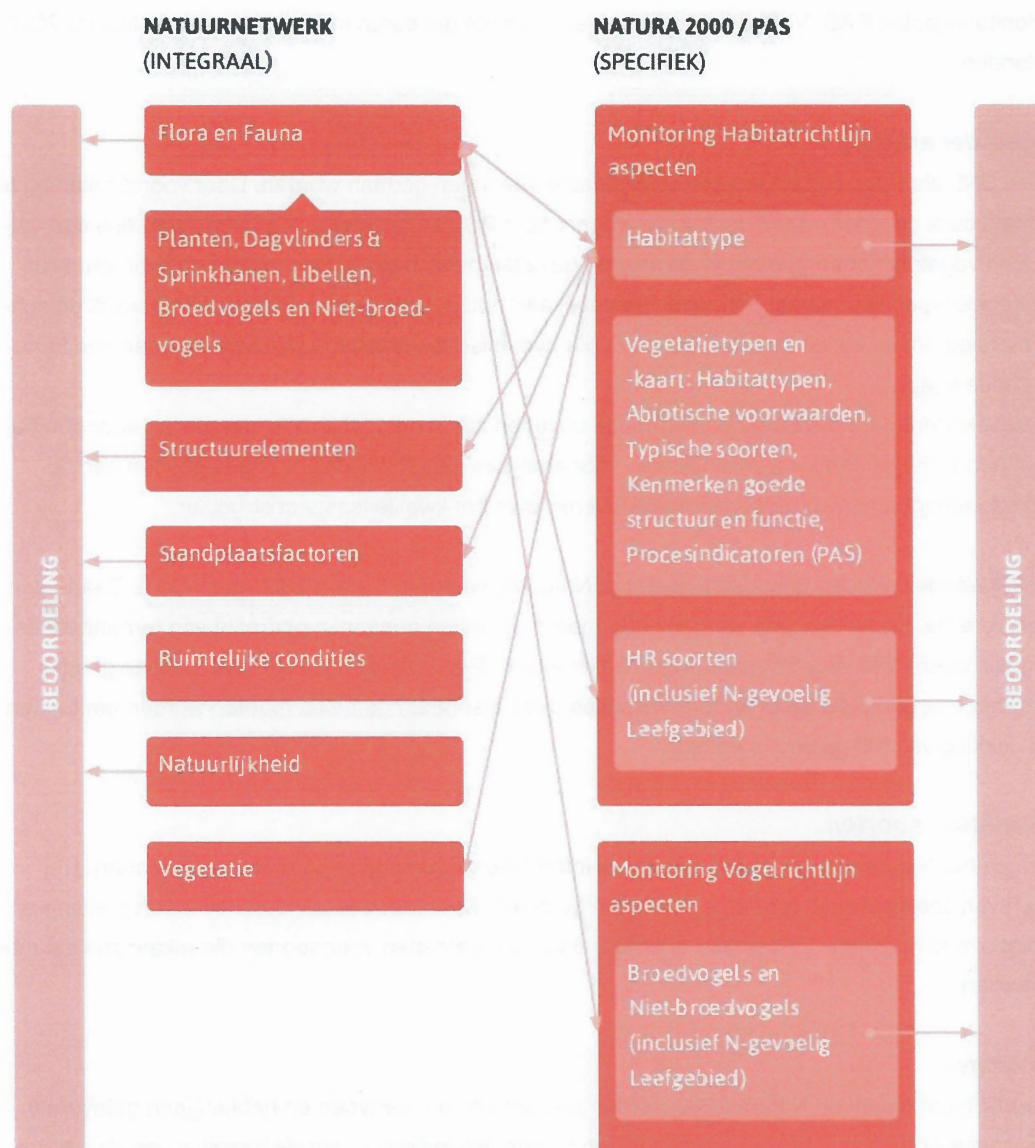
NATUURNETWERK
(INTEGRAAL)

NATURA 2000 / PAS
(SPECIFIEK)

BEOORDELING

Flora en Fauna

Planten, Dagvlinders & Sprinkhanen, Libellen, Broedvogels en Niet-broedvogels

Structuurelementen

Standplaatsfactoren

Ruimtelijke condities

Natuurlijkheid

Vegetatie

Monitoring Habitatrichtlijn aspecten

Habitattype

Vegetatietypen en -kaart: Habitattypen, Abiotische voorwaarden, Typische soorten, Kenmerken goede structuur en functie, Procesindicatoren (PAS)

HR soorten (inclusief N-gevoelig Leefgebied)

Monitoring Vogelrichtlijn aspecten

Broedvogels en Niet-broedvogels (inclusief N-gevoelig Leefgebied)

BEOORDELING